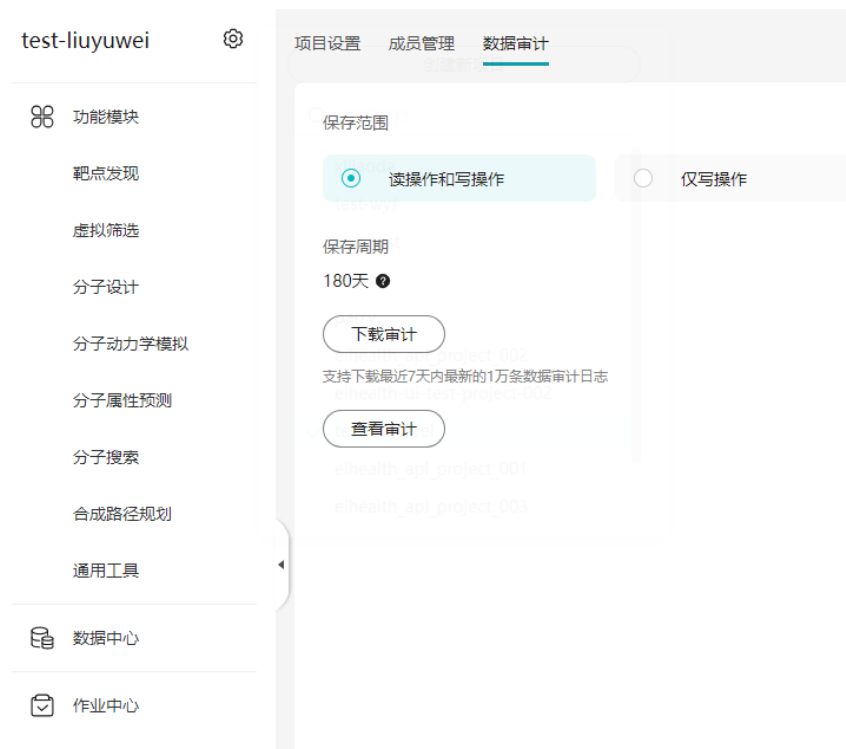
test-liuyuwei

功能模块

靶点发现

虚拟筛选

分子设计

分子动力学模拟

分子属性预测

分子搜索

合成路径规划

通用工具

数据中心

作业中心

项目设置　成员管理　数据审计

保存范围

读操作和写操作

仅写操作

保存周期

180天

下载审计

支持下载最近7天内最新的1万条数据审计日志

查看审计